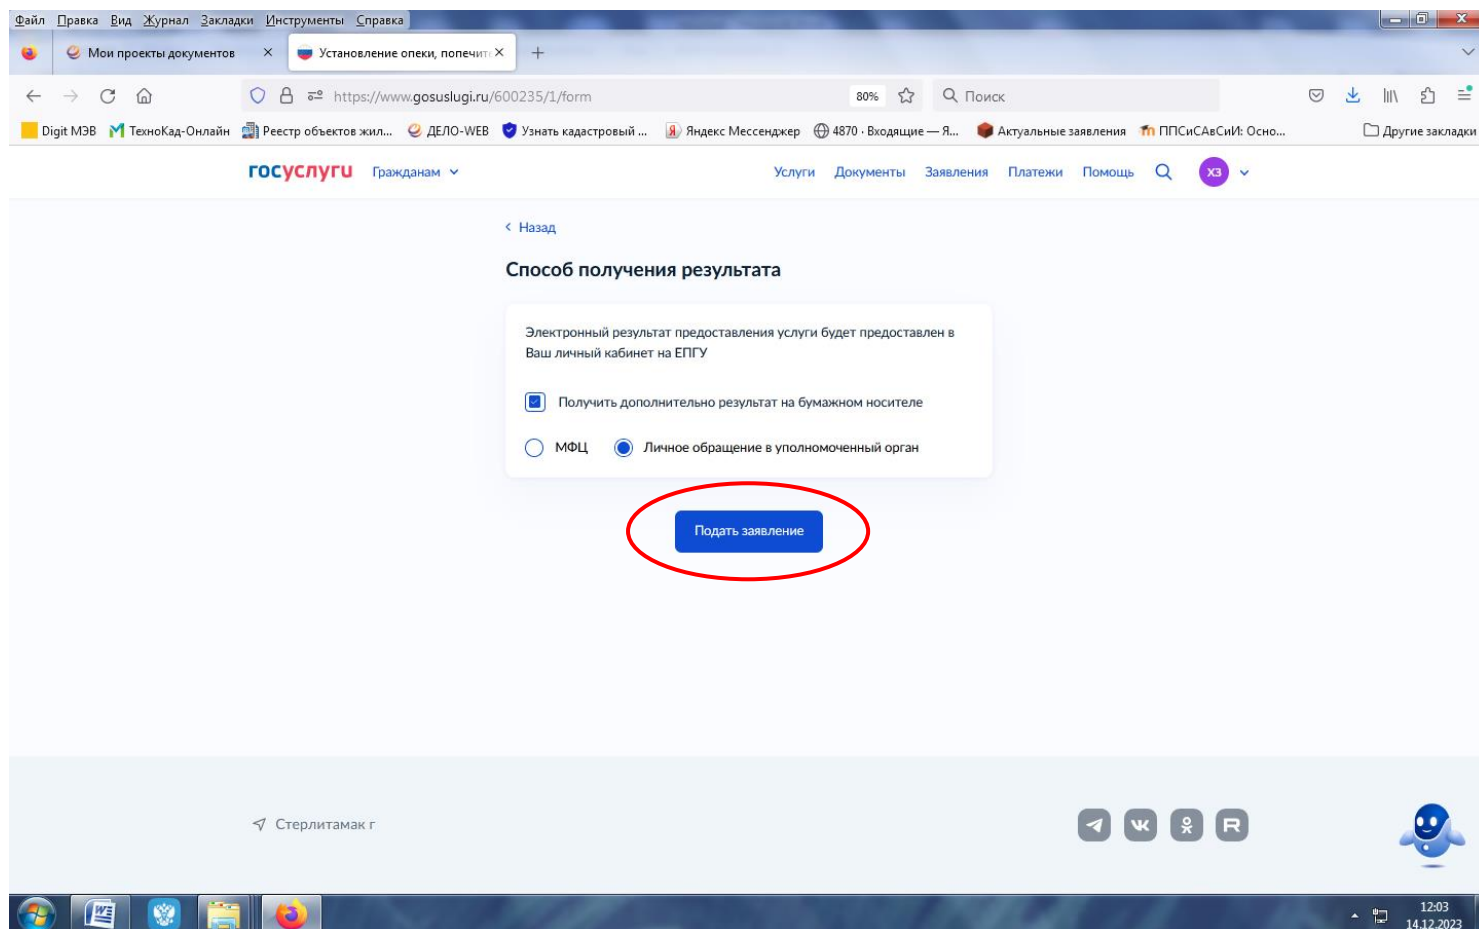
Файл Правка Вид Журнал Закладки Инструменты Справка

Мои проекты документов ×
Установление опеки, попечит ×
+

https://www.gosuslugi.ru/600235/1/form
80%
Поиск

Digit МЭВ
ТехноКад-Онлайн
Реестр объектов жил...
ДЕЛО-WEB
Узнать кадастровый ...
Яндекс Мессенджер
4870 · Входящие — Я...
Актуальные заявления
ППСиСАвСиИ: Осно...
Другие закладки

госуслуги Гражданам
Услуги Документы Заявления Платежи Помощь
ХЗ

< Назад

Способ получения результата

Электронный результат предоставления услуги будет предоставлен в Ваш личный кабинет на ЕПГУ

Получить дополнительно результат на бумажном носителе

МФЦ
Личное обращение в уполномоченный орган

Подать заявление

Стерлитамак г

12:03
14.12.2023